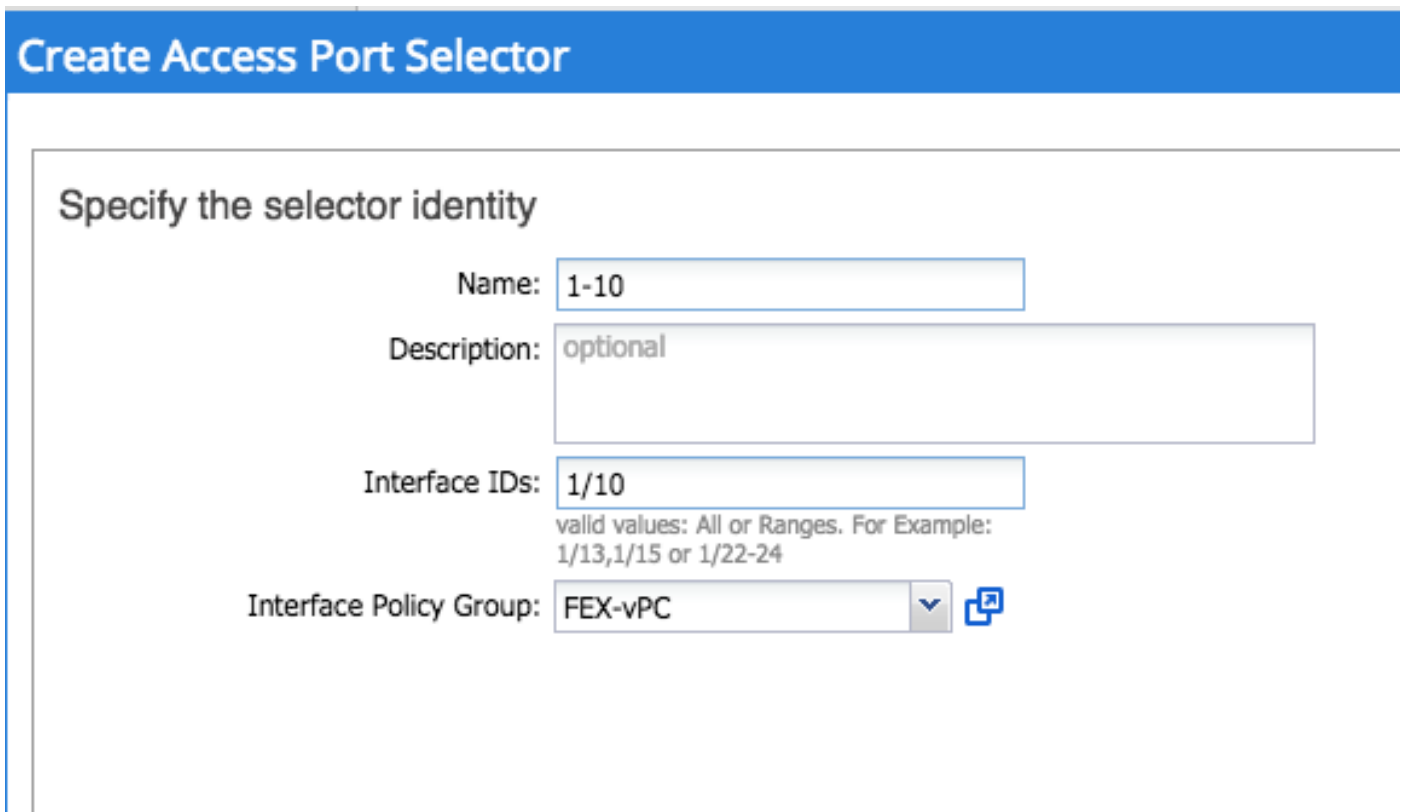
Create Access Port Selector

Specify the selector identity

Name: 1-10

Description: optional

Interface IDs: 1/10

valid values: All or Ranges. For Example: 1/13,1/15 or 1/22-24

Interface Policy Group: FEX-vPC